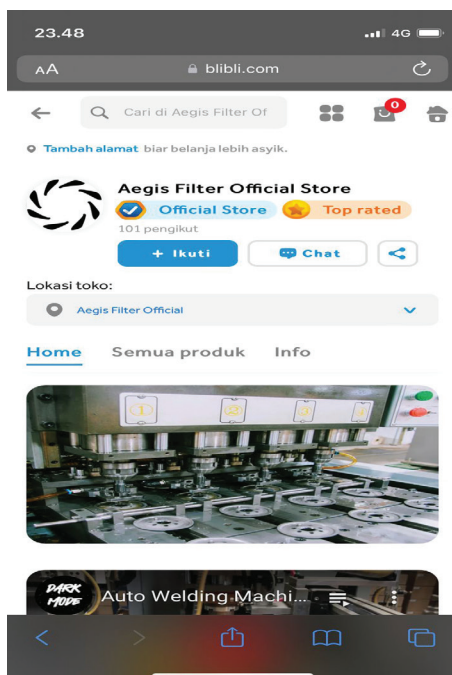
23.48

4G

AA

blibli.com

Cari di Aegis Filter Of

0

Tambah alamat biar belanja lebih asyik.

Aegis Filter Official Store

Official Store

Top rated

101 pengikut

+ Ikuti

Chat

Lokasi toko:

Aegis Filter Official

Home

Semua produk

Info

DARK MODE

Auto Welding Machi...